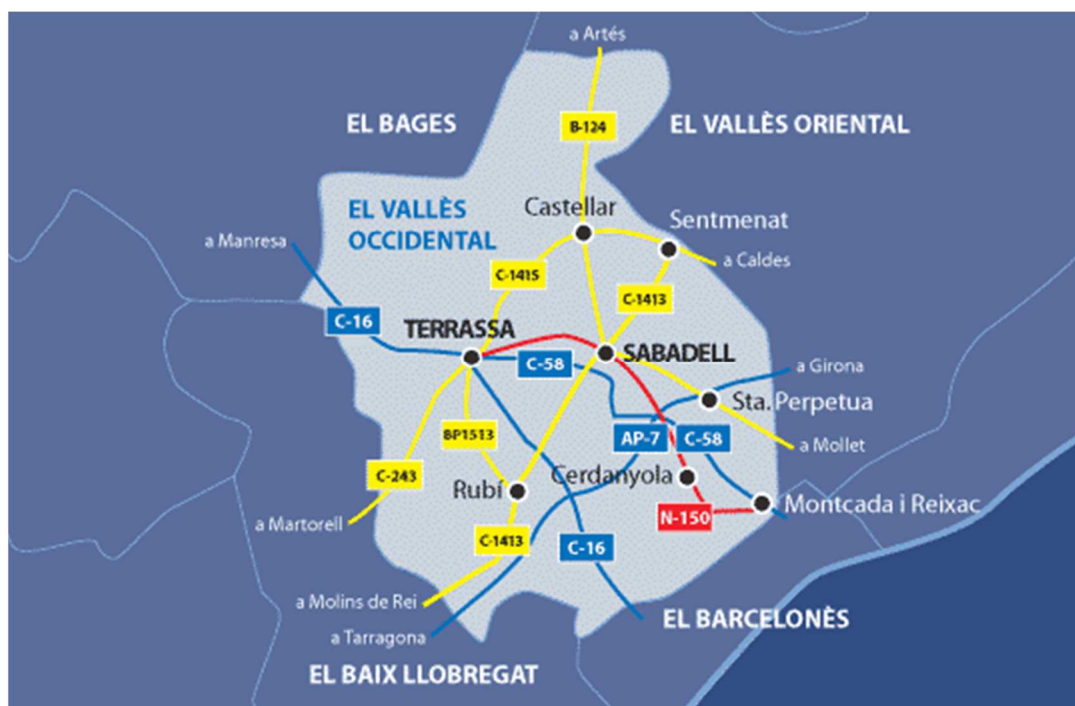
a Artés

EL BAGES

B-124

EL VALLÈS ORIENTAL

EL VALLÈS OCCIDENTAL

Castellar

Sentmenat

a Manresa

C-1415

a Caldes

C-1413

C-16

TERRASSA

SABADELL

C-58

a Girona

Sta. Perpetua

BP1513

AP-7

C-58

a Mollet

C-243

Rubí

Cerdanyola

Montcada i Reixac

a Martorell

N-150

C-1413

C-16

a Molins de Rei

EL BARCELONÈS

a Tarragona

EL BAIX LLOBREGAT